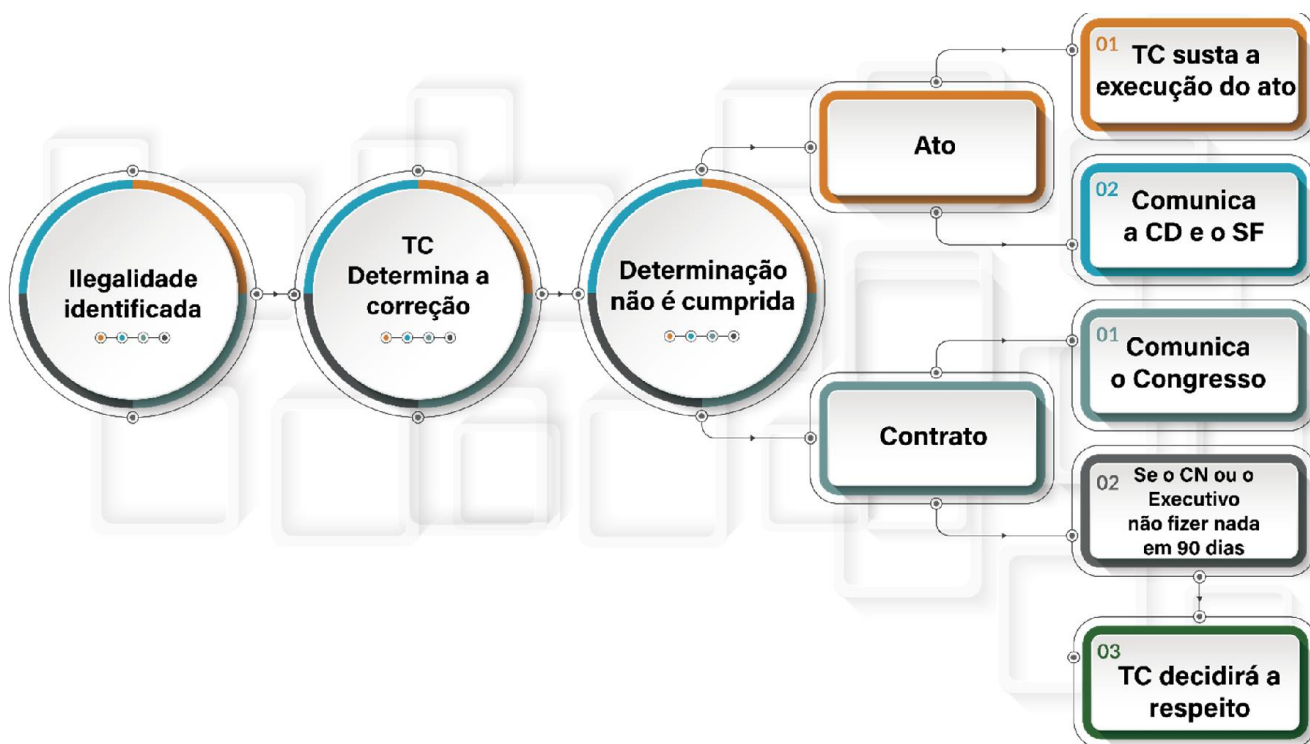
Ilegalidade identificada

TC Determina a correção

Determinação não é cumprida

Ato

01 TC susta a execução do ato

02 Comunica a CD e o SF

Contrato

01 Comunica o Congresso

02 Se o CN ou o Executivo não fizer nada em 90 dias

03 TC decidirá a respeito